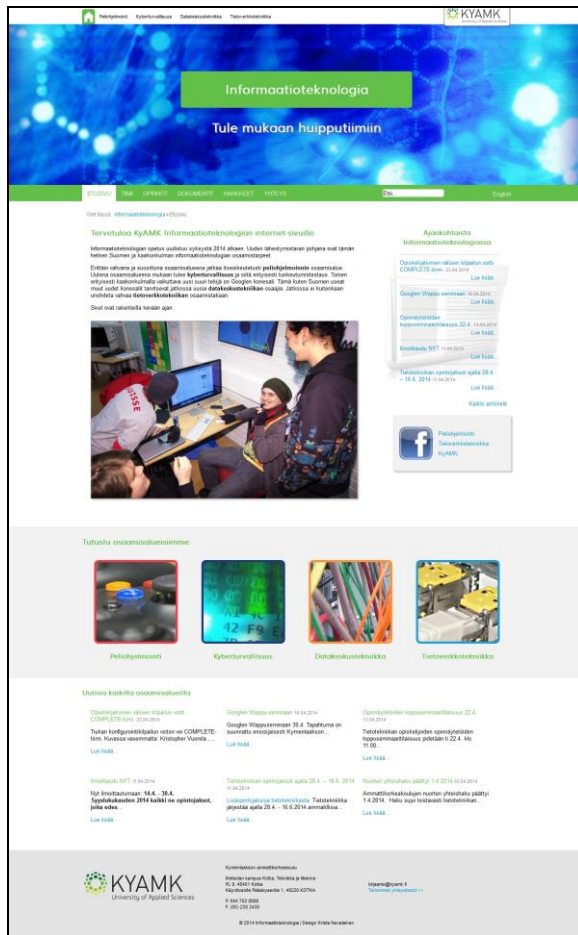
Peliohjelmointi Kyberturvallisuus Datakeskustekniikka Tietoverkkotekniikka

KYAMK

Informaatioteknologia

Tule mukaan huipputiimiin

ETUSIVU TIIMI OPINNOT DOKUMENTIT HANKKEET YHTEYS Etsi... English

Olet tässä: Informaatioteknologia » Etusivu

Tervetuloa KyAMK Informaatioteknologian internet-sivuille

Informaatioteknologian opetus uudistuu syksystä 2014 alkaen. Uuden lähestymistavan pohjana ovat tämän hetken Suomen ja kaakkoisuomen informaatioteknologian osaamistarpeet.

Erittäin vahvana ja suosittuna osaamisalueena jatkaa ilosoiteuteluti peliohjelmoinnin osaamisalue. Uutena osaamisalueena mukaan tulee kyberturvallisuus ja sitä erityisesti tunkeutumistestaus. Toinen erityisesti kaakonkulmalla vaikuttava uusi suuri tekijä on Googlen konesali. Tämä kuten Suomen usaat muut uudet konesalit tarvitsevat jatkossa uusia datakeskustekniikan osaajia. Jatkossa ei kuitenkaan unohdeta vahvaa tietoverkkotekniikan osaamistaan.

Sivut ovat rakenteilla hetään ajan.

Ajankohtaista Informaatioteknologiassa

Opiskelijoiden ulkoen kilpailun voitti COMPLETE tiimi. 23.04.2014
Lue lisää...

Googlen Wappu-seminaari 16.04.2014
Lue lisää...

Opinnäytetöiden loppuseminaaritilaisuus 22.4. 13.04.2014
Lue lisää...

Ilmoittaudu NYT 11.04.2014
Lue lisää...

Tietotekniikan opintojaksot ajalla 28.4. – 16.6. 2014 11.04.2014
Lue lisää...

Kaikki artikkelit

Peliohjelmointi
Tietoverkkotekniikka
KyAMK

Tutustu osaamisalueisiimme

Peliohjelmointi Kyberturvallisuus Datakeskustekniikka Tietoverkkotekniikka

Uutisia kaikilta osaamisalueilta

Opiskelijoiden ulkoen kilpailun voitti COMPLETE tiimi. 23.04.2014
Tiukan konfigurointikilpailun voiton vei COMPLETE-tiimi. Kuvassa vasemmalta: Kristopher Vuorela ...
Lue lisää...

Googlen Wappu-seminaari 16.04.2014
Googlen Wappuseminaari 30.4. Tapahtuma on suunnattu ensisijaisesti Kymenlaakson...
Lue lisää...

Opinnäytetöiden loppuseminaaritilaisuus 22.4. 13.04.2014
Tietotekniikan opiskelijoiden opinnäytetöiden loppuseminaaritilaisuus pidetään ti 22.4. klo 11.00...
Lue lisää...

Ilmoittaudu NYT 11.04.2014
Nyt ilmoittautumaan: 14.4. - 30.4. Syyslukukauden 2014 kaikki ne opintojaksot, joita edes...
Lue lisää...

Tietotekniikan opintojaksot ajalla 28.4. – 16.6. 2014 11.04.2014
Lisäopintojaksoja tietotekniikassa Tietotekniikka järjestää ajalla 28.4. - 16.6.2014 ammatillisia...
Lue lisää...

Nuorten yhteishaku päättyi 1.4.2014 09.04.2014
Ammattikorkeakoulujen nuorten yhteishaku päättyi 1.4.2014. Haku suju tosiasiassa tietotekniikan...
Lue lisää...

KYAMK University of Applied Sciences

Kymenlaakson ammattikorkeakoulu
Metsolan kampus Kotka, Tekniikka ja liikenne
PL 9, 48401 Kotka
Käyntiosoite Pääskysentie 1, 48220 KOTKA
P. 044 702 8888
F. (05) 230 2400

tietojenkasittely@kyamk.fi
Tarkemmat yhteystiedot >>

© 2014 Informaatioteknologia | Design Krista Savolainen